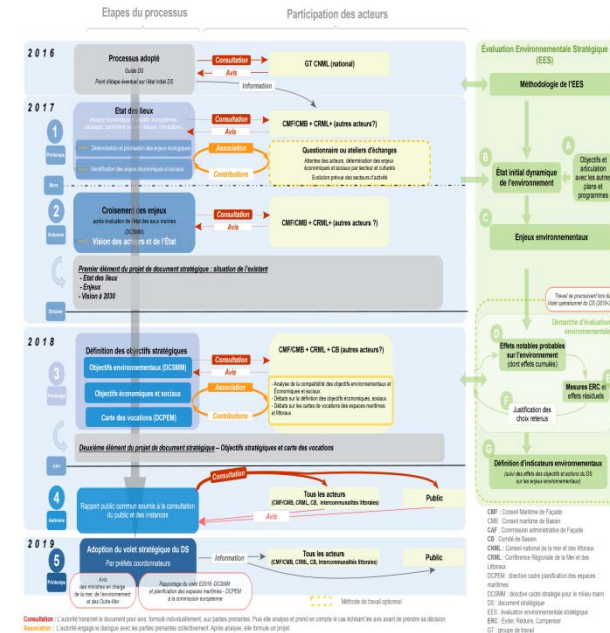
Etapes du processus

Participation des acteurs

Évaluation Environnementale Stratégique (EES)

2016

Processus adopté

Guide DS

Point d'étape éventuel sur l'état initial DS

Consultation

Avis

GT CNML (national)

Information

Méthodologie de l'EES

2017

1

Printemps

Etat des lieux

Analyse économique et sociale, état des lieux, paysages, patrimoine, risques, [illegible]

Détermination et priorisation des enjeux écologiques

Identification des enjeux économiques et sociaux

Consultation

Avis

CMF/CMB + CRML+ (autres acteurs?)

Association

Contributions

Questionnaire ou ateliers d'échanges

Attentes des acteurs, détermination des enjeux économiques et sociaux par secteur et cumulés

Évolution prévue des secteurs d'activité

Mars

B

État initial dynamique de l'environnement

A

Objectifs et articulation avec les autres plans et programmes

2

Automne

Croisement des enjeux

après évaluation de l'état des eaux marines (DCSMM)

Vision des acteurs et de l'État

Consultation

Avis

CMF/CMB + CRML+ (autres acteurs ?)

C

Enjeux environnementaux

Premier élément du projet de document stratégique : situation de l'existant

- Etat des lieux
- Enjeux
- Vision à 2030

Octobre

Travail se poursuivant lors du volet opérationnel du DS (2019-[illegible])

Démarche d'évaluation environnementale

2018

3

Printemps

Définition des objectifs stratégiques

Objectifs environnementaux (DCSMM)

Objectifs économiques et sociaux

Carte des vocations (DCPEM)

Consultation

Avis

CMF/CMB + CRML + CB (autres acteurs?)

Association

Contributions

- Analyse de la compatibilité des objectifs environnementaux et Économiques et sociaux
- Débats sur la définition des objectifs économiques, sociaux
- Débats sur les cartes de vocations des espaces maritimes et littoraux

D

Effets notables probables sur l'environnement (dont effets cumulés)

E

Mesures ERC et effets résiduels

F

Justification des choix retenus

Deuxième élément du projet de document stratégique – Objectifs stratégiques et carte des vocations

Juin

4

Automne

Rapport public commun soumis à la consultation du public et des instances

Consultation

Avis

Tous les acteurs

(CMF/CMB, CRML, CB, Intercommunalités littorales)

Public

G

Définition d'indicateurs environnementaux

(suivi des effets des objectifs et actions du DS sur les enjeux environnementaux)

2019

5

Printemps

Adoption du volet stratégique du DS

Par préfets coordonnateurs

Avis des ministres en charge de la mer, de l'environnement et des Outre-Mer

Rapportage du volet E2018-DCSMM et planification des espaces maritimes - DCPEM à la commission européenne

Information

Tous les acteurs

(CMF/CMB, CRML, CB, Intercommunalités littorales)

Public

Méthode de travail optionnel

CMF : Conseil Maritime de Façade
CMB : Conseil maritime de Bassin
CAF : Commission administrative de Façade
CB : Comité de Bassin
CNML : Conseil national de la mer et des littoraux
CRML : Conférence Régionale de la Mer et des Littoraux
DCPEM : directive cadre planification des espaces maritimes
DCSMM : directive cadre stratégie pour le milieu marin
DS : document stratégique
EES : évaluation environnementale stratégique
ERC : Éviter, Réduire, Compenser
GT : groupe de travail

Consultation : L'autorité transmet le document pour avis, formulé individuellement, aux parties prenantes. Puis elle analyse et prend en compte le cas échéant les avis avant de prendre sa décision.
Association : L'autorité engage le dialogue avec les parties prenantes collectivement. Après analyse, elle formule un projet